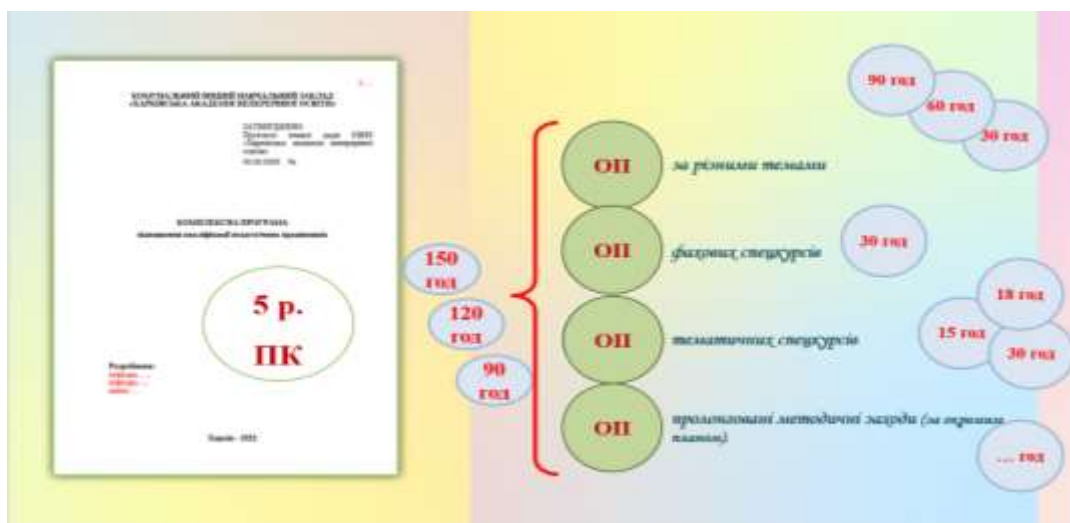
КОМУНАЛЬНИЙ ВИЩИЙ НАВЧАЛЬНИЙ ЗАКЛАД «ХАРКІВСЬКА АКАДЕМІЯ НЕПЕРЕРВНОЇ ОСВІТИ»

ЗАТВЕРДЖЕНО
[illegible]

КОМПЛЕКСНА ПРОГРАМА
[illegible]

5 р.
ПК

Розробники:
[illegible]

Харків - 2021

150 год
120 год
90 год

ОП за різними темами
ОП фахових спецкурсів
ОП тематичних спецкурсів
ОП пролонговані методичні заходи (за окремим планом)

90 год
60 год
30 год
30 год
18 год
15 год
30 год
... год